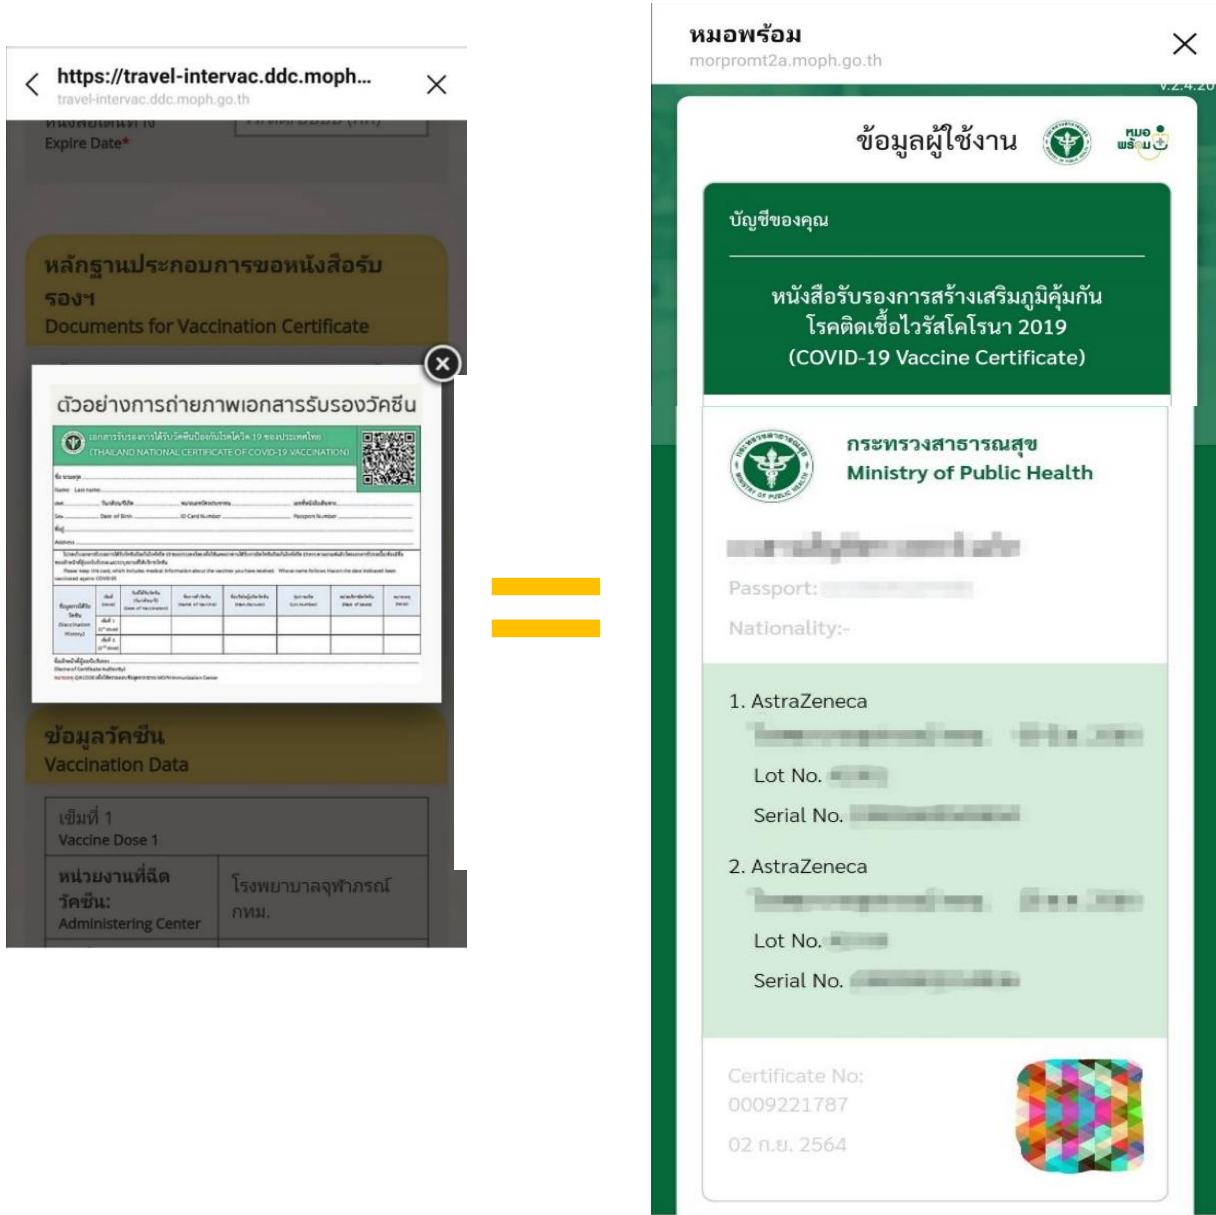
https://travel-intervac.ddc.moph...
travel-intervac.ddc.moph.go.th

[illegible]
Expire Date*

หลักฐานประกอบการขอหนังสือรับรองฯ
Documents for Vaccination Certificate

ตัวอย่างการถ่ายภาพเอกสารรับรองวัคซีน

เอกสารรับรองการได้รับวัคซีนป้องกันโรคโควิด 19 ของประเทศไทย
(THAILAND NATIONAL CERTIFICATE OF COVID-19 VACCINATION)

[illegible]

ข้อมูลวัคซีน
Vaccination Data

เข็มที่ 1
Vaccine Dose 1

หน่วยงานที่ฉีดวัคซีน:
Administering Center

โรงพยาบาลจุฬาภรณ์ กทม.

หมอพร้อม
morpromt2a.moph.go.th

v.2.4.20

ข้อมูลผู้ใช้งาน

หมอพร้อม

บัญชีของคุณ

หนังสือรับรองการสร้างเสริมภูมิคุ้มกันโรคติดเชื้อไวรัสโคโรนา 2019
(COVID-19 Vaccine Certificate)

กระทรวงสาธารณสุข
Ministry of Public Health

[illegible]

Passport: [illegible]

Nationality:-

1. AstraZeneca
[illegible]
Lot No. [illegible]
Serial No. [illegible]

2. AstraZeneca
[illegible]
Lot No. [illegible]
Serial No. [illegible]

Certificate No:
0009221787
02 ก.ย. 2564